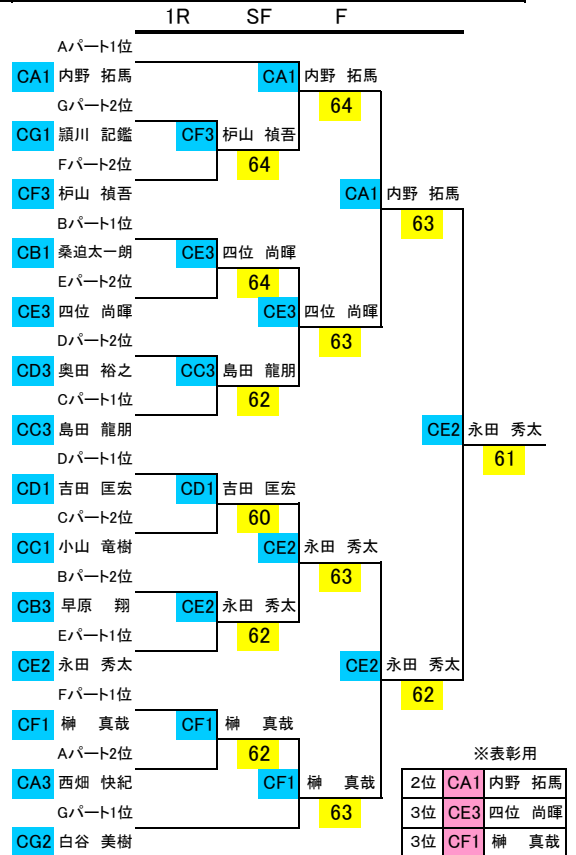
1R SF F

Aパート1位
CA1 内野 拓馬
Gパート2位
CG1 頴川 記鑑
Fパート2位
CF3 枦山 禎吾
Bパート1位
CB1 桑迫太一朗
Eパート2位
CE3 四位 尚暉
Dパート2位
CD3 奥田 裕之
Cパート1位
CC3 島田 龍朋
Dパート1位
CD1 吉田 匡宏
Cパート2位
CC1 小山 竜樹
Bパート2位
CB3 早原 翔
Eパート1位
CE2 永田 秀太
Fパート1位
CF1 榊 真哉
Aパート2位
CA3 西畑 快紀
Gパート1位
CG2 白谷 美樹

CF3 枦山 禎吾
64
CE3 四位 尚暉
64
CC3 島田 龍朋
62
CD1 吉田 匡宏
60
CE2 永田 秀太
62
CF1 榊 真哉
62

CA1 内野 拓馬
64
CE3 四位 尚暉
63
CE2 永田 秀太
63
CF1 榊 真哉
63

CA1 内野 拓馬
63
CE2 永田 秀太
62

CE2 永田 秀太
61

※表彰用
| 2位 | CA1 | 内野 拓馬 |
|---|---|---|
| 3位 | CE3 | 四位 尚暉 |
| 3位 | CF1 | 榊 真哉 |